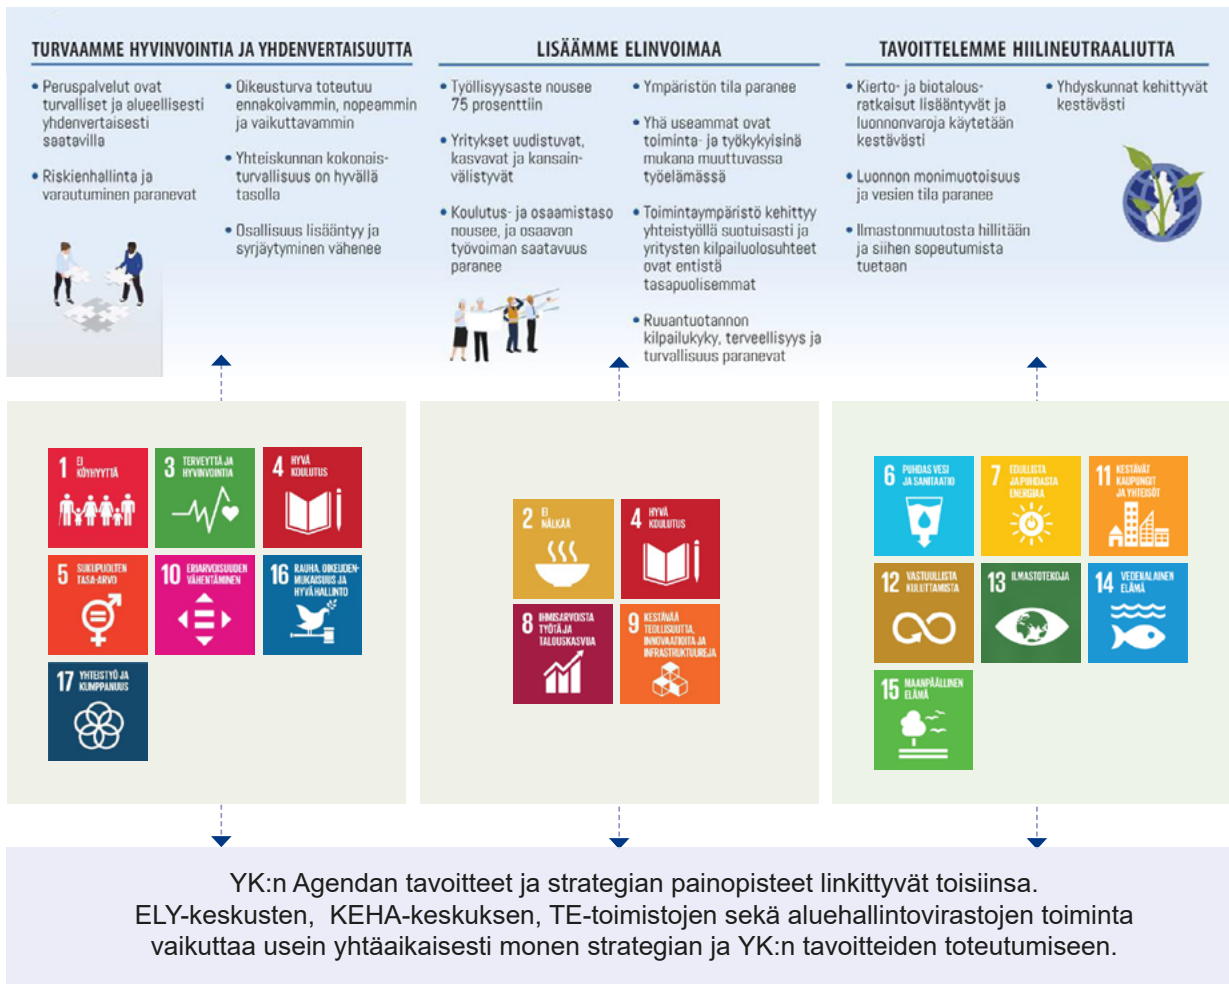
TURVAAMME HYVINVOINTIA JA YHDENVERTAISUUTTA

- Peruspalvelut ovat turvalliset ja alueellisesti yhdenvertaisesti saatavilla
- Riskienhallinta ja varautuminen paranevat
- Oikeusturva toteutuu ennakoivammin, nopeammin ja vaikuttavammin
- Yhteiskunnan kokonaisturvallisuus on hyvällä tasolla
- Osallisuus lisääntyy ja syrjäytyminen vähenee

LISÄÄMME ELINVOIMAA

- Työllisyysaste nousee 75 prosenttiin
- Yritykset uudistuvat, kasvavat ja kansainvälistyvät
- Koulutus- ja osaamistaso nousee, ja osaavan työvoiman saatavuus paranee
- Ympäristön tila paranee
- Yhä useammat ovat toiminta- ja työkykyisinä mukana muuttuvassa työelämässä
- Toimintaympäristö kehittyy yhteistyöllä suotuisasti ja yritysten kilpailuolosuhteet ovat entistä tasapuolisemmat
- Ruuantuotannon kilpailukyky, terveellisyys ja turvallisuus paranevat

TAVOITTELEMME HIILINEUTRAALIUTTA

- Kierto- ja biotalousratkaisut lisääntyvät ja luonnonvaroja käytetään kestävästi
- Luonnon monimuotoisuus ja vesien tila paranee
- Ilmastonmuutosta hillitään ja siihen sopeutumista tuetaan
- Yhdyskunnat kehittyvät kestävästi

1 EI KÖYHYYTTÄ
3 TERVEYTTÄ JA HYVINVOINTIA
4 HYVÄ KOULUTUS
5 SUKUPUOLTEN TASA-ARVO
10 ERIARVOISUUDEN VÄHENTÄMINEN
16 RAUHA, OIKEUDENMUKAISUUS JA HYVÄ HALLINTO
17 YHTEISTYÖ JA KUMPPANUUS

2 EI NÄLKÄÄ
4 HYVÄ KOULUTUS
8 IHMISARVOISTA TYÖTÄ JA TALOUSKASVUA
9 KESTÄVÄÄ TEOLLISUUTTA, INNOVAATIOITA JA INFRASTRUKTUUREJA

6 PUHDAS VESI JA SANITAATIO
7 EDULLISTA JA PUHDASTA ENERGIAA
11 KESTÄVÄT KAUPUNGIT JA YHTEISÖT
12 VASTUULLISTA KULUTTAMISTA
13 ILMASTOTEKOJA
14 VEDENALAINEN ELÄMÄ
15 MAANPÄÄLLINEN ELÄMÄ

YK:n Agendan tavoitteet ja strategian painopisteet linkittyvät toisiinsa. ELY-keskusten, KEHA-keskuksen, TE-toimistojen sekä aluehallintovirastojen toiminta vaikuttaa usein yhtäaikaisesti monen strategian ja YK:n tavoitteiden toteutumiseen.